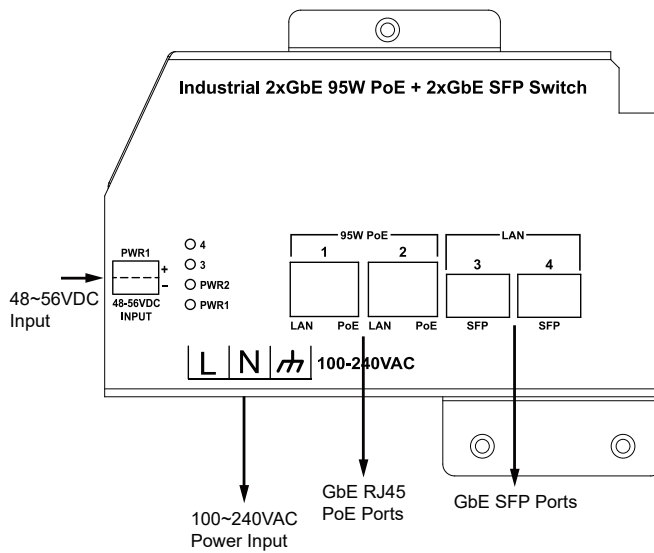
Industrial 2xGbE 95W PoE + 2xGbE SFP Switch

48~56VDC Input

PWR1
+
-
48-56VDC INPUT

4
3
PWR2
PWR1

95W PoE
1
2
LAN PoE LAN PoE

LAN
3
4
SFP SFP

L N

100-240VAC

100~240VAC Power Input

GbE RJ45 PoE Ports

GbE SFP Ports